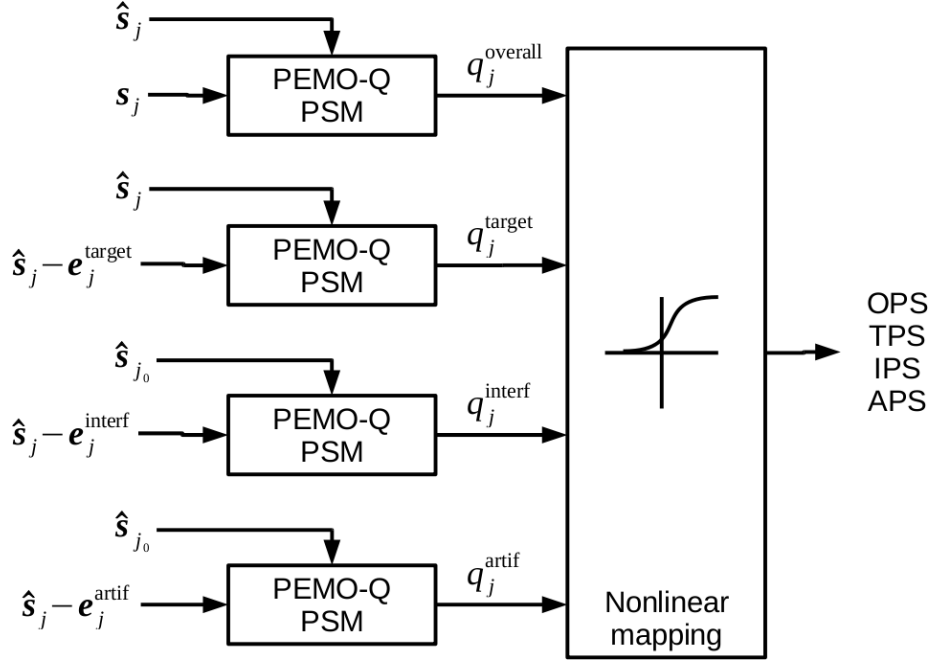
$\hat{s}_j$

$s_j$

PEMO-Q PSM

$q_j^{\text{overall}}$

$\hat{s}_j$

$\hat{s}_j - e_j^{\text{target}}$

PEMO-Q PSM

$q_j^{\text{target}}$

$\hat{s}_{j_0}$

$\hat{s}_j - e_j^{\text{interf}}$

PEMO-Q PSM

$q_j^{\text{interf}}$

$\hat{s}_{j_0}$

$\hat{s}_j - e_j^{\text{artif}}$

PEMO-Q PSM

$q_j^{\text{artif}}$

Nonlinear mapping

OPS
TPS
IPS
APS